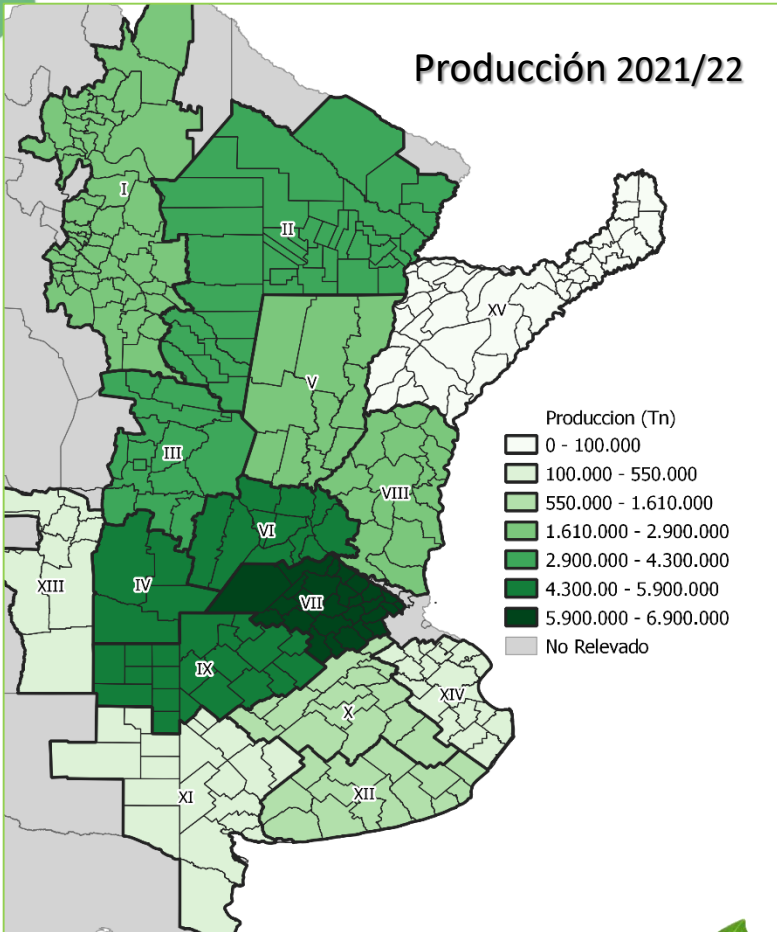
Producción 2021/22

I
II
XV
V
III
VIII
VI
XIII
IV
VII
IX
XIV
X
XI
XII

Produccion (Tn)
0 - 100.000
100.000 - 550.000
550.000 - 1.610.000
1.610.000 - 2.900.000
2.900.000 - 4.300.000
4.300.00 - 5.900.000
5.900.000 - 6.900.000
No Relevado